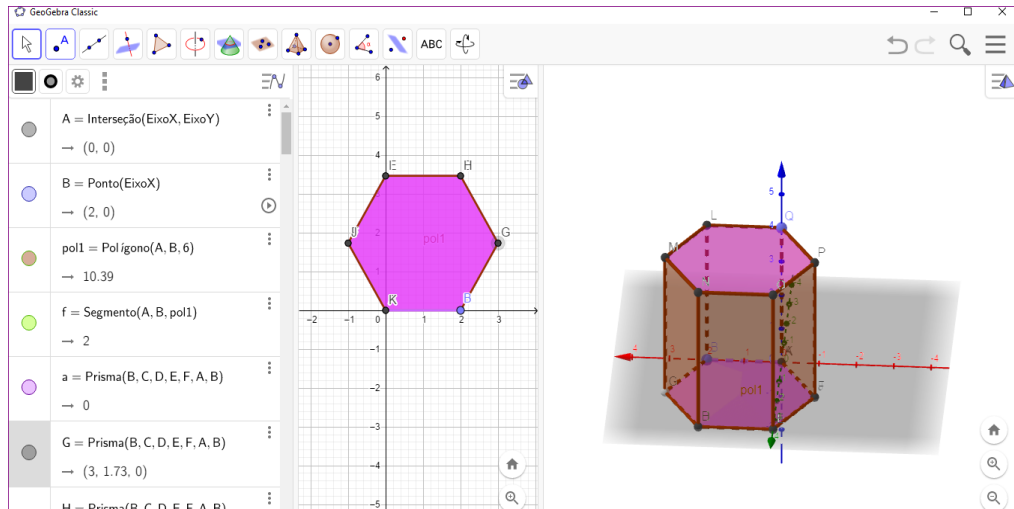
GeoGebra Classic

ABC

A = Interseção(EixoX, EixoY)
→ (0, 0)

B = Ponto(EixoX)
→ (2, 0)

pol1 = Polígono(A, B, 6)
→ 10.39

f = Segmento(A, B, pol1)
→ 2

a = Prisma(B, C, D, E, F, A, B)
→ 0

G = Prisma(B, C, D, E, F, A, B)
→ (3, 1.73, 0)

H = Prisma(B, C, D, E, F, A, B)

6
5
4
3
2
1
0
−1
−2
−3
−4
−5
−2 −1 0 1 2 3

E H
J G
pol1
K B

L Q
M P
5
4
3
pol1
4 3 2 1 −1 −2 −3 −4